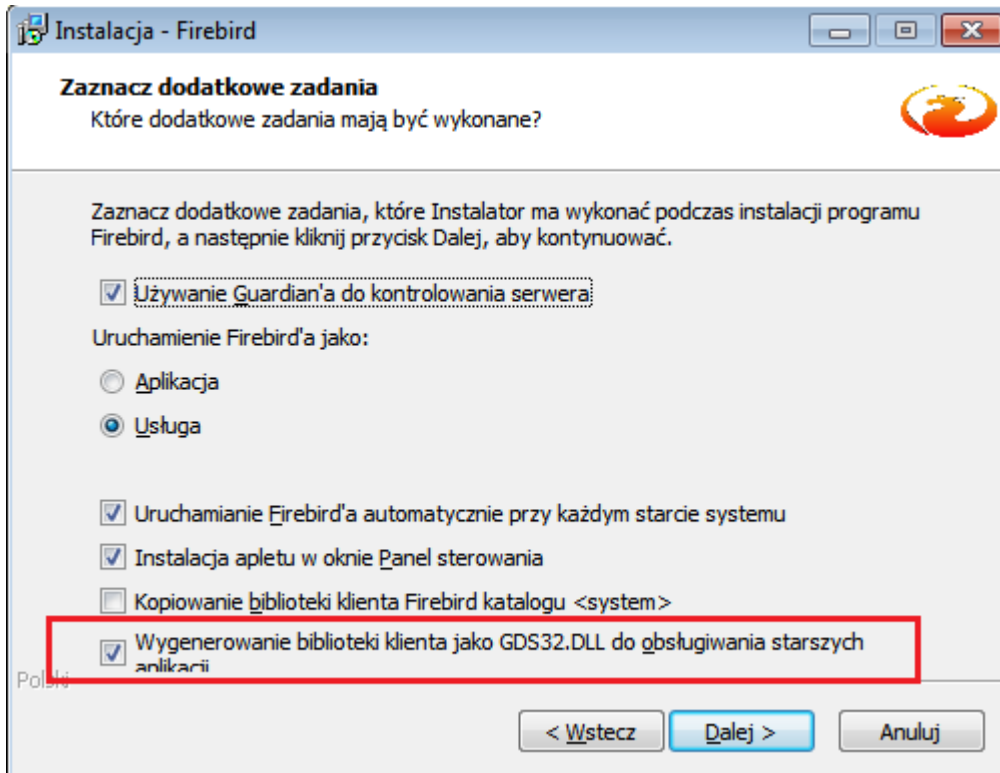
Instalacja - Firebird

Zaznacz dodatkowe zadania

Które dodatkowe zadania mają być wykonane?

Zaznacz dodatkowe zadania, które Instalator ma wykonać podczas instalacji programu Firebird, a następnie kliknij przycisk Dalej, aby kontynuować.

Używanie Guardian'a do kontrolowania serwera

Uruchamienie Firebird'a jako:

Aplikacja

Usługa

Uruchamianie Firebird'a automatycznie przy każdym starcie systemu

Instalacja apletu w oknie Panel sterowania

Kopiowanie biblioteki klienta Firebird katalogu <system>

Wygenerowanie biblioteki klienta jako GDS32.DLL do obsługiwania starszych aplikacji

Polski

< Wstecz

Dalej >

Anuluj